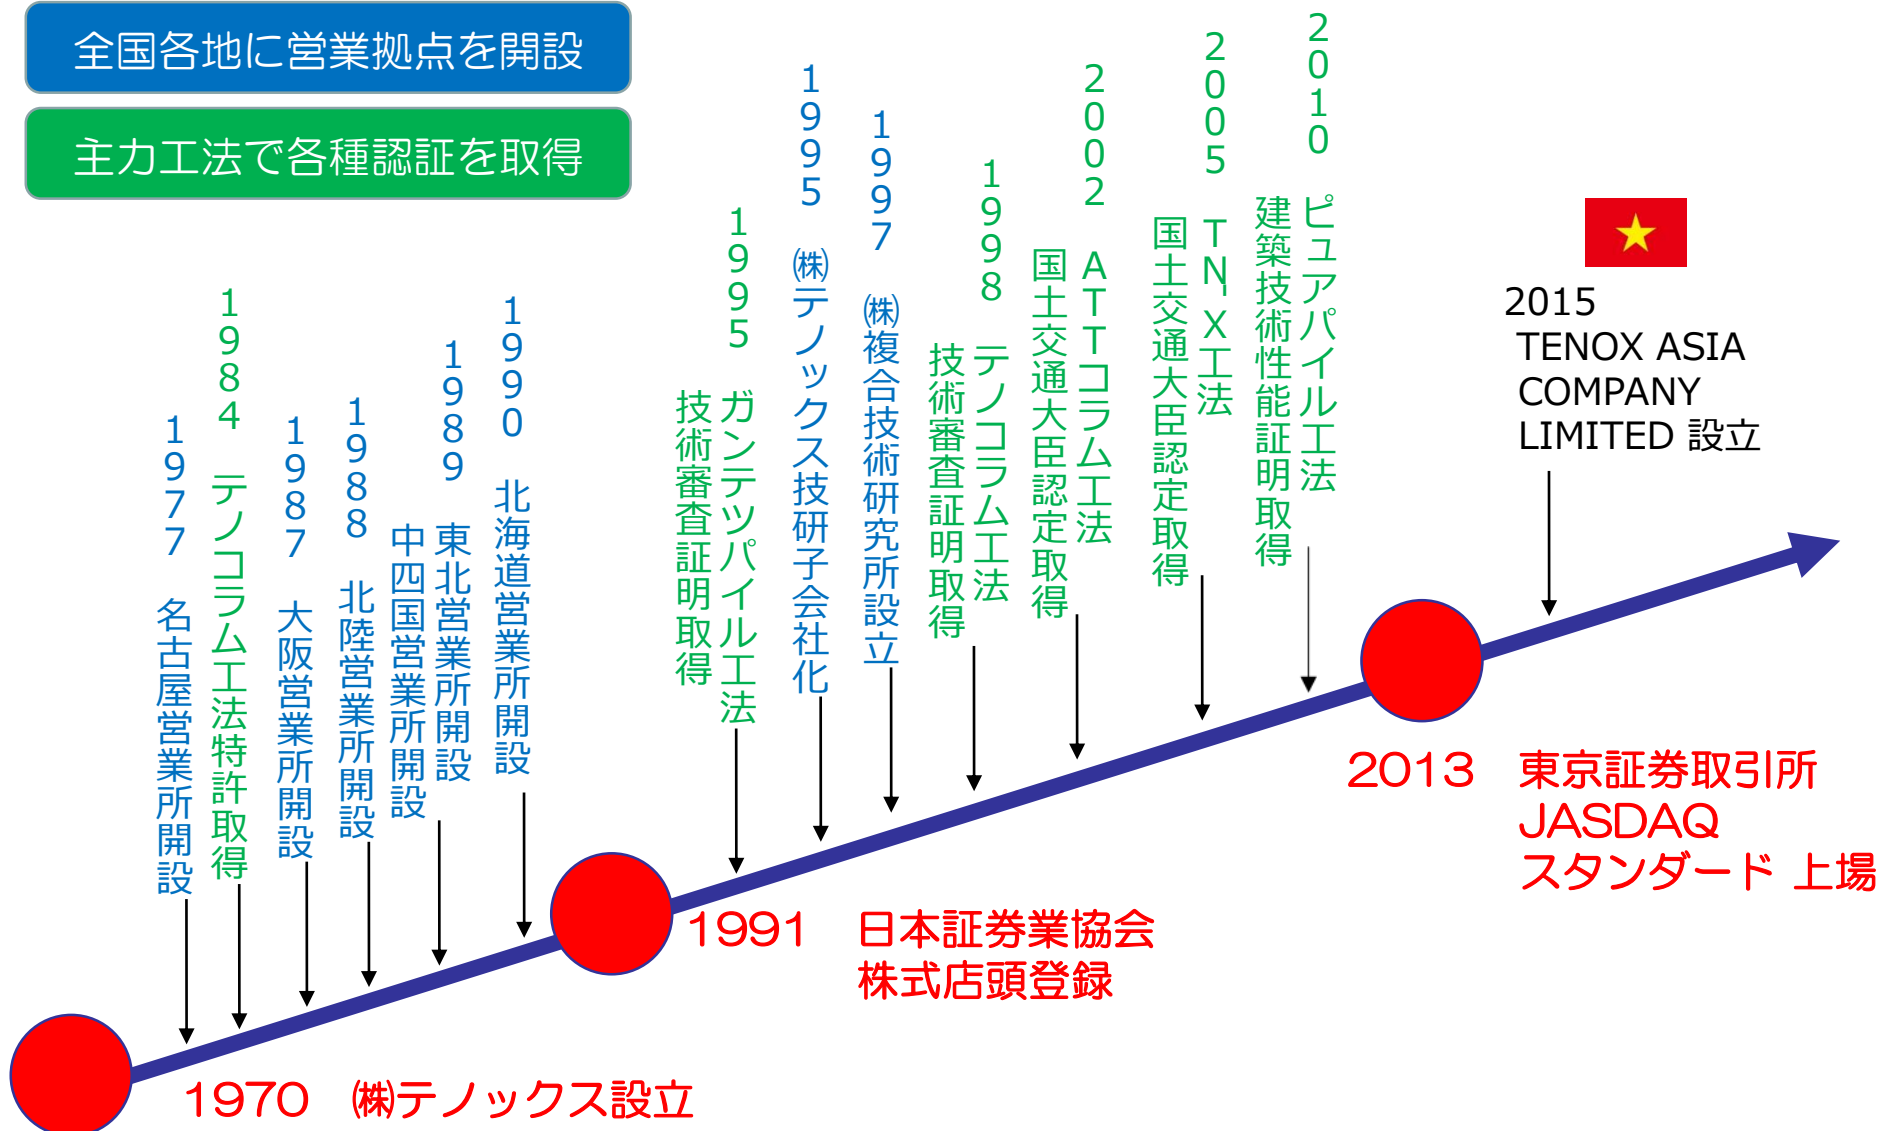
全国各地に営業拠点を開設

主力工法で各種認証を取得

1977 名古屋営業所開設

1984 テノコラム工法特許取得

1987 大阪営業所開設

1988 北陸営業所開設

1989 東北営業所開設 中四国営業所開設

1990 北海道営業所開設

1995 ガンテツパイル工法 技術審査証明取得

1995 ㈱テノックス技研子会社化

1997 ㈱複合技術研究所設立

1998 テノコラム工法 技術審査証明取得

2002 ATTコラム工法 国土交通大臣認定取得

2005 TN-X工法 国土交通大臣認定取得

2010 ピュアパイル工法 建築技術性能証明取得

2015 TENOX ASIA COMPANY LIMITED 設立

1970 ㈱テノックス設立

1991 日本証券業協会 株式店頭登録

2013 東京証券取引所 JASDAQ スタンダード 上場